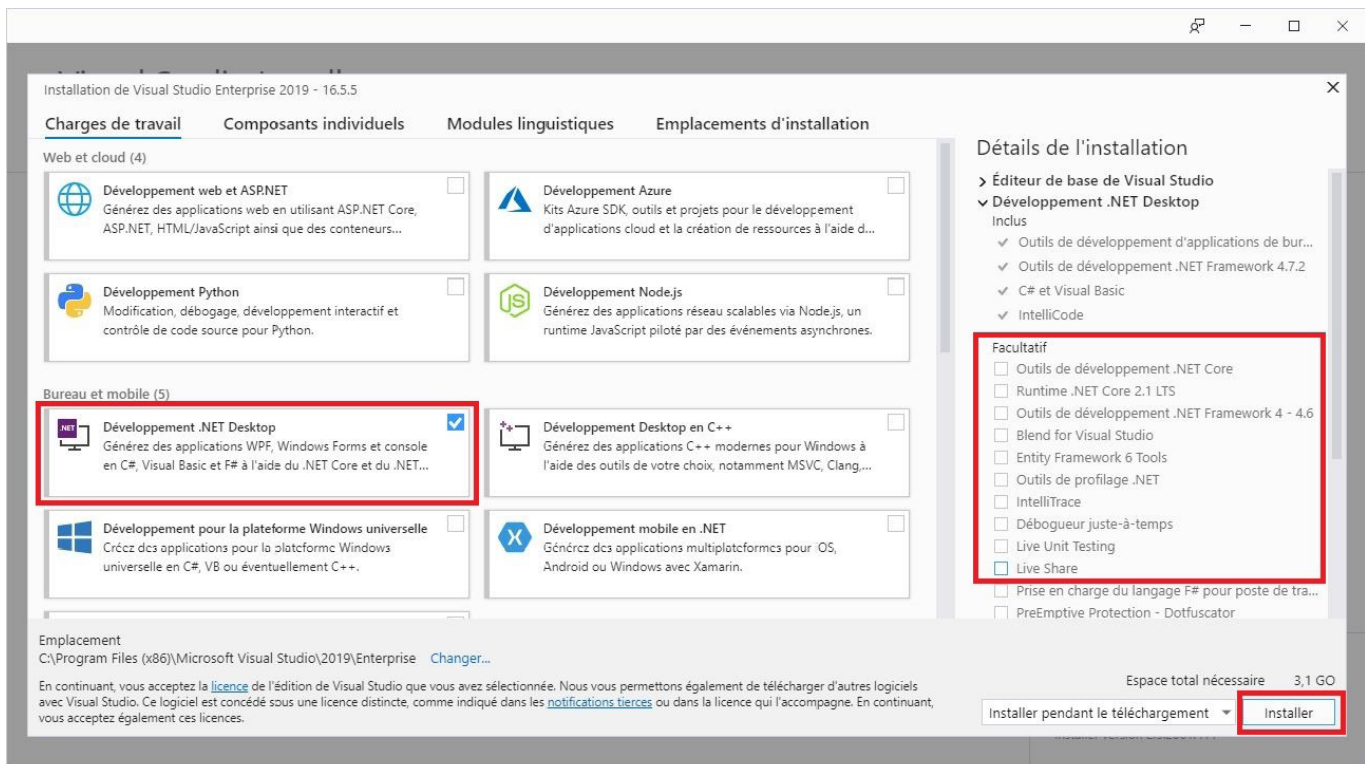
Installation de Visual Studio Enterprise 2019 - 16.5.5

Charges de travail
Composants individuels
Modules linguistiques
Emplacements d'installation

Web et cloud (4)

Développement web et ASP.NET
Générez des applications web en utilisant ASP.NET Core, ASP.NET, HTML/JavaScript ainsi que des conteneurs...

Développement Azure
Kits Azure SDK, outils et projets pour le développement d'applications cloud et la création de ressources à l'aide d...

Développement Python
Modification, débogage, développement interactif et contrôle de code source pour Python.

Développement Node.js
Générez des applications réseau scalables via Node.js, un runtime JavaScript piloté par des événements asynchrones.

Bureau et mobile (5)

Développement .NET Desktop
Générez des applications WPF, Windows Forms et console en C#, Visual Basic et F# à l'aide du .NET Core et du .NET...

Développement Desktop en C++
Générez des applications C++ modernes pour Windows à l'aide des outils de votre choix, notamment MSVC, Clang,...

Développement pour la plateforme Windows universelle
Créez des applications pour la plateforme Windows universelle en C#, VB ou éventuellement C++.

Développement mobile en .NET
Générez des applications multiplateformes pour iOS, Android ou Windows avec Xamarin.

Détails de l'installation
> Éditeur de base de Visual Studio
∨ Développement .NET Desktop
Inclus
✓ Outils de développement d'applications de bur...
✓ Outils de développement .NET Framework 4.7.2
✓ C# et Visual Basic
✓ IntelliCode
Facultatif
Outils de développement .NET Core
Runtime .NET Core 2.1 LTS
Outils de développement .NET Framework 4 - 4.6
Blend for Visual Studio
Entity Framework 6 Tools
Outils de profilage .NET
IntelliTrace
Débogueur juste-à-temps
Live Unit Testing
Live Share
Prise en charge du langage F# pour poste de tra...
PreEmptive Protection - Dotfuscator

Emplacement
C:\Program Files (x86)\Microsoft Visual Studio\2019\Enterprise Changer...

En continuant, vous acceptez la licence de l'édition de Visual Studio que vous avez sélectionnée. Nous vous permettons également de télécharger d'autres logiciels avec Visual Studio. Ce logiciel est concédé sous une licence distincte, comme indiqué dans les notifications tierces ou dans la licence qui l'accompagne. En continuant, vous acceptez également ces licences.

Espace total nécessaire 3,1 GO
Installer pendant le téléchargement
Installer